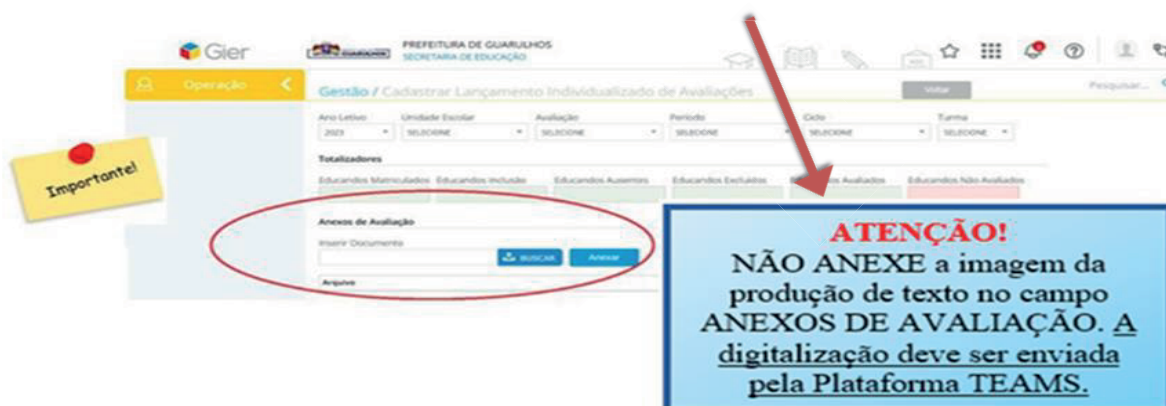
Gier

PREFEITURA DE GUARULHOS
SECRETARIA DE EDUCAÇÃO

Operação

Gestão / Cadastrar Lançamento Individualizado de Avaliações

Voltar

Pesquisar...

| Ano Letivo | Unidade Escolar | Avaliação | Período | Ciclo | Turma |
|---|---|---|---|---|---|
| 2023 | SELECIONE | SELECIONE | SELECIONE | SELECIONE | SELECIONE |

Totalizadores

Educandos Matriculados Educandos Incluídos Educandos Ausentes Educandos Excluídos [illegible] Avaliados Educandos Não Avaliados

Importante!

Anexos de Avaliação

Inserir Documento

BUSCAR Anexar

Arquivo

ATENÇÃO!
NÃO ANEXE a imagem da produção de texto no campo ANEXOS DE AVALIAÇÃO. A digitalização deve ser enviada pela Plataforma TEAMS.